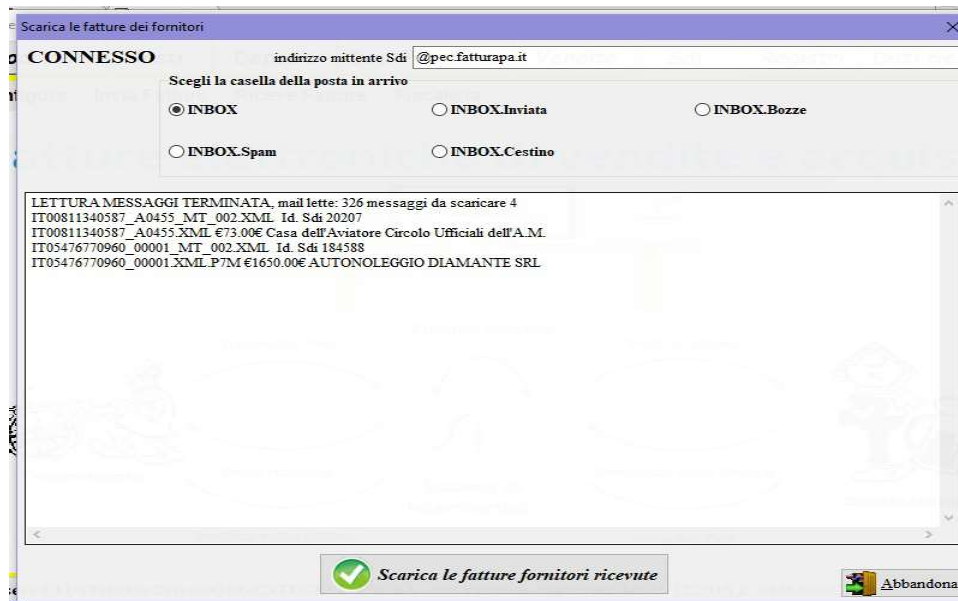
Scarica le fatture dei fornitori

CONNESSO

indirizzo mittente Sdi @pec.fatturapa.it

Scegli la casella della posta in arrivo

INBOX

INBOX.Inviata

INBOX.Bozze

INBOX.Spam

INBOX.Cestino

LETTURA MESSAGGI TERMINATA, mail lette: 326 messaggi da scaricare 4
IT00811340587_A0455_MT_002.XML Id. Sdi 20207
IT00811340587_A0455.XML €73.00€ Casa dell'Aviatore Circolo Ufficiali dell'A.M.
IT05476770960_00001_MT_002.XML Id. Sdi 184588
IT05476770960_00001.XML.P7M €1650.00€ AUTONOLEGGIO DIAMANTE SRL

Scarica le fatture fornitori ricevute

Abbandona